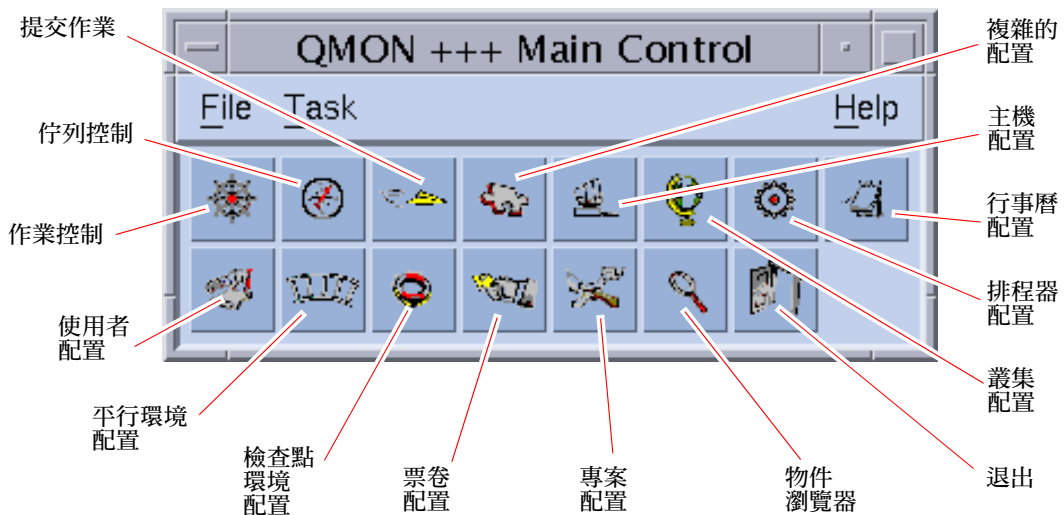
提交作業

QMON +++ Main Control

複雜的配置

File Task Help

佇列控制

主機配置

作業控制

行事曆配置

排程器配置

使用者配置

叢集配置

平行環境配置

檢查點環境配置

票卷配置

專案配置

物件瀏覽器

退出